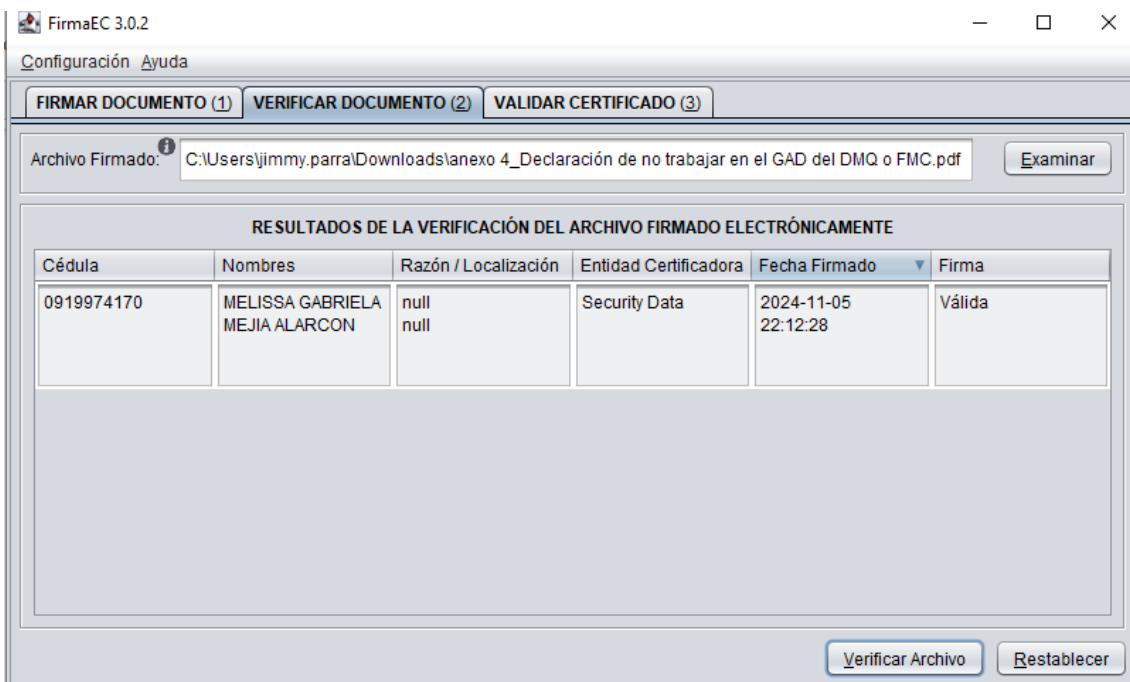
FirmaEC 3.0.2

Configuración Ayuda

FIRMAR DOCUMENTO (1) VERIFICAR DOCUMENTO (2) VALIDAR CERTIFICADO (3)

Archivo Firmado: C:\Users\jimmy.parra\Downloads\anexo 4_Declaración de no trabajar en el GAD del DMQ o FMC.pdf Examinar

RESULTADOS DE LA VERIFICACIÓN DEL ARCHIVO FIRMADO ELECTRÓNICAMENTE

| Cédula | Nombres | Razón / Localización | Entidad Certificadora | Fecha Firmado | Firma |
|---|---|---|---|---|---|
| 0919974170 | MELISSA GABRIELA MEJIA ALARCON | null null | Security Data | 2024-11-05 22:12:28 | Válida |

Verificar Archivo Restablecer